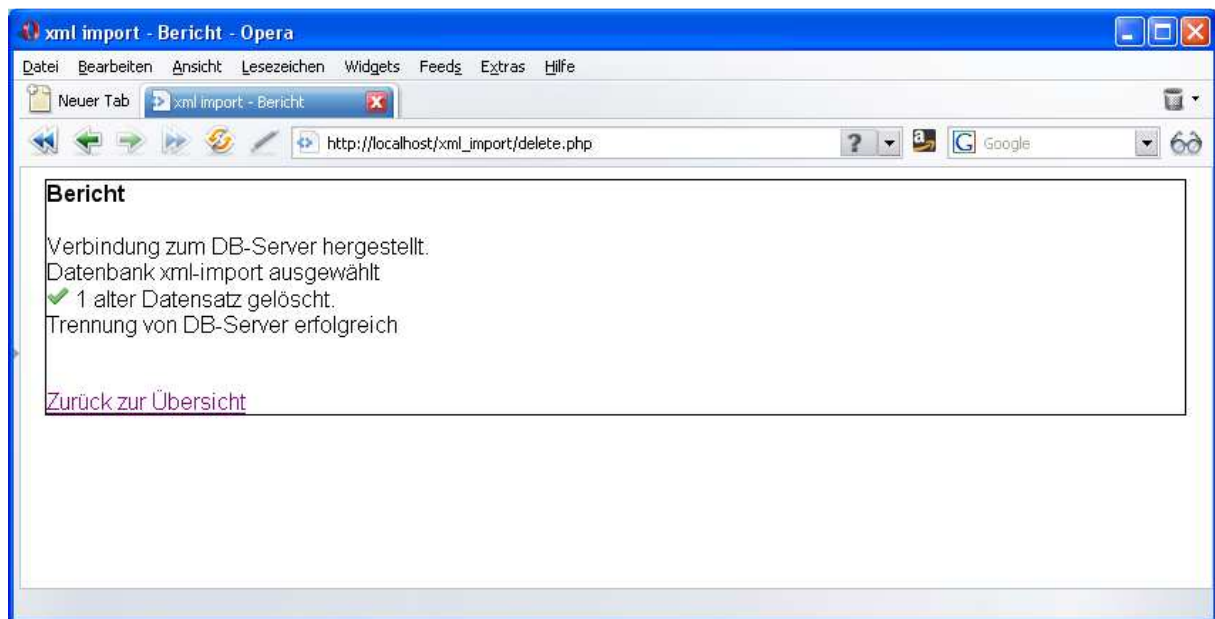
xml import - Bericht - Opera

Datei Bearbeiten Ansicht Lesezeichen Widgets Feeds Extras Hilfe

Neuer Tab xml import - Bericht

http://localhost/xml_import/delete.php

Google

Bericht

Verbindung zum DB-Server hergestellt.
Datenbank xml-import ausgewählt
1 alter Datensatz gelöscht.
Trennung von DB-Server erfolgreich

Zurück zur Übersicht